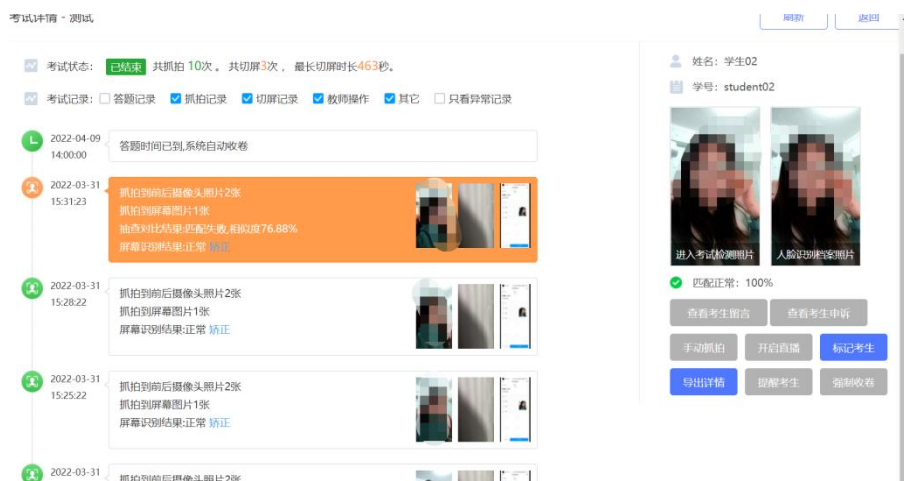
考试详情 - 测试

刷新 返回

考试状态: 已结束 共抓拍 10次, 共切屏3次, 最长切屏时长463秒。

考试记录: 答题记录 抓拍记录 切屏记录 教师操作 其它 只看异常记录

2022-04-09 14:00:00
答题时间已到,系统自动收卷

2022-03-31 15:31:23
抓拍到前后摄像头照片2张
抓拍到屏幕图片1张
抽查对比结果:匹配失败,相似度76.88%
屏幕识别结果:正常 矫正

2022-03-31 15:28:22
抓拍到前后摄像头照片2张
抓拍到屏幕图片1张
屏幕识别结果:正常 矫正

2022-03-31 15:25:22
抓拍到前后摄像头照片2张
抓拍到屏幕图片1张
屏幕识别结果:正常 矫正

2022-03-31
抓拍到前后摄像头照片2张

姓名: 学生02
学号: student02

进入考试检测照片
人脸识别档案照片

匹配正常: 100%

查看考生留言
查看考生申诉
手动抓拍
开启直播
标记考生
导出详情
提醒考生
强制收卷